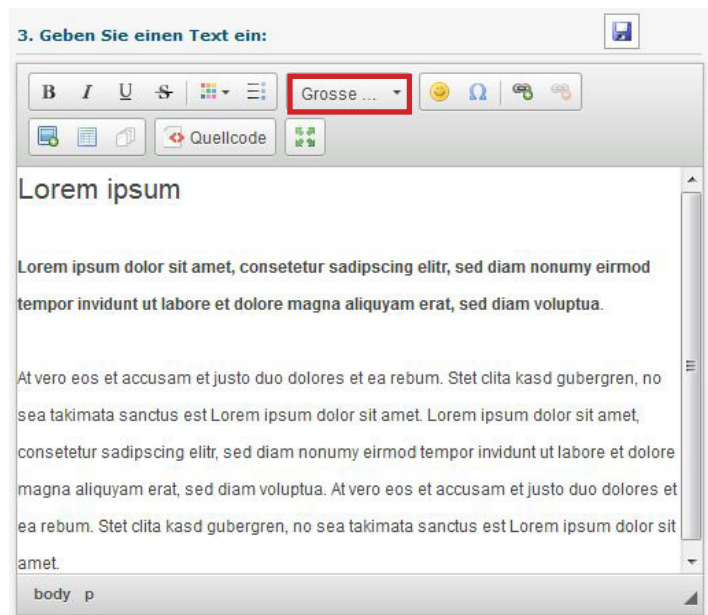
3. Geben Sie einen Text ein:

B I U S Grosse ... Ω

Quellcode

Lorem ipsum

**Lorem ipsum dolor sit amet, consetetur sadipscing elitr, sed diam nonumy eirmod tempor invidunt ut labore et dolore magna aliquyam erat, sed diam voluptua.**

At vero eos et accusam et justo duo dolores et ea rebum. Stet clita kasd gubergren, no sea takimata sanctus est Lorem ipsum dolor sit amet. Lorem ipsum dolor sit amet, consetetur sadipscing elitr, sed diam nonumy eirmod tempor invidunt ut labore et dolore magna aliquyam erat, sed diam voluptua. At vero eos et accusam et justo duo dolores et ea rebum. Stet clita kasd gubergren, no sea takimata sanctus est Lorem ipsum dolor sit amet.

body p